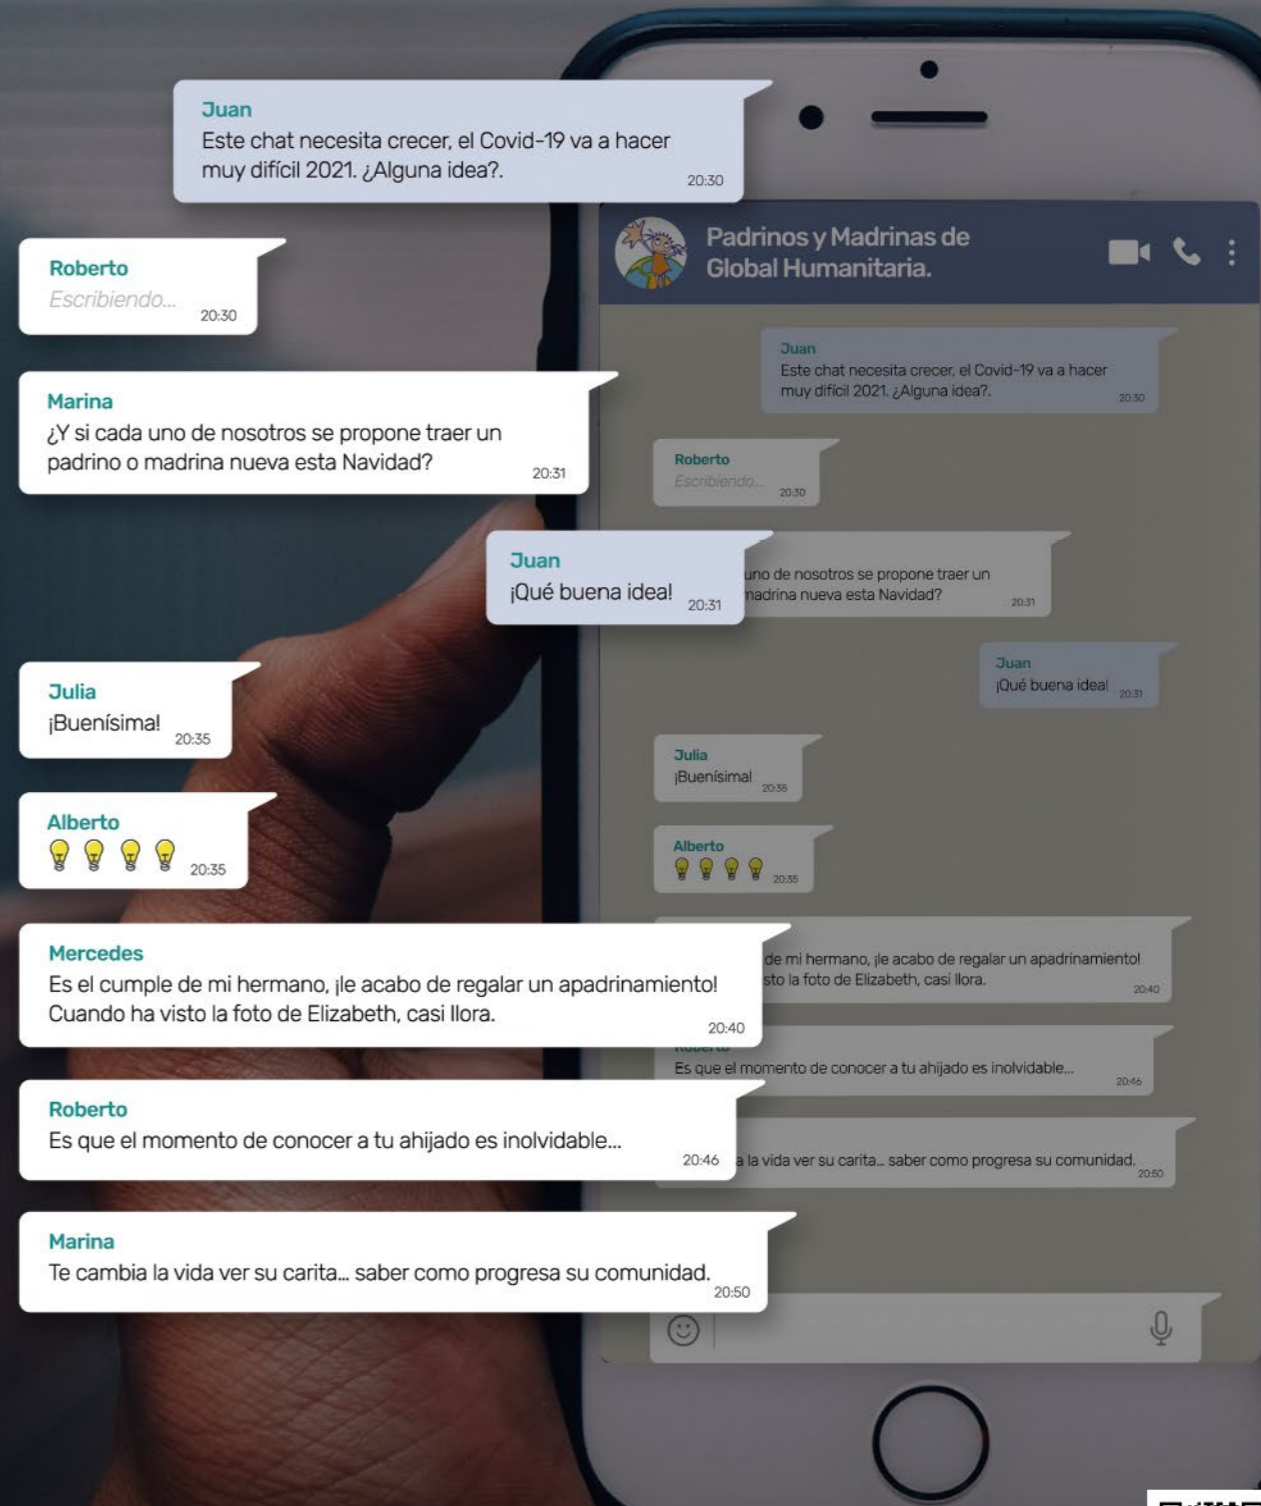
Juan
Este chat necesita crecer, el Covid-19 va a hacer muy difícil 2021. ¿Alguna idea?.
20:30

Padrinos y Madrinas de Global Humanitaria.

Roberto
Escribiendo...
20:30

Juan
Este chat necesita crecer, el Covid-19 va a hacer muy difícil 2021. ¿Alguna idea?.
20:30

Marina
¿Y si cada uno de nosotros se propone traer un padrino o madrina nueva esta Navidad?
20:31

Roberto
Escribiendo...
20:30

Juan
¡Qué buena idea!
20:31

uno de nosotros se propone traer un madrina nueva esta Navidad?
20:31

Juan
¡Qué buena idea!
20:31

Julia
¡Buenísima!
20:35

Julia
¡Buenísima!
20:35

Alberto
💡💡💡💡
20:35

Alberto
💡💡💡💡
20:35

Mercedes
Es el cumple de mi hermano, ¡le acabo de regalar un apadrinamiento! Cuando ha visto la foto de Elizabeth, casi llora.
20:40

de mi hermano, ¡le acabo de regalar un apadrinamiento! sto la foto de Elizabeth, casi llora.
20:40

Roberto
Es que el momento de conocer a tu ahijado es inolvidable...
20:46

Es que el momento de conocer a tu ahijado es inolvidable...
20:46

a la vida ver su carita... saber como progresa su comunidad.
20:50

Marina
Te cambia la vida ver su carita... saber como progresa su comunidad.
20:50